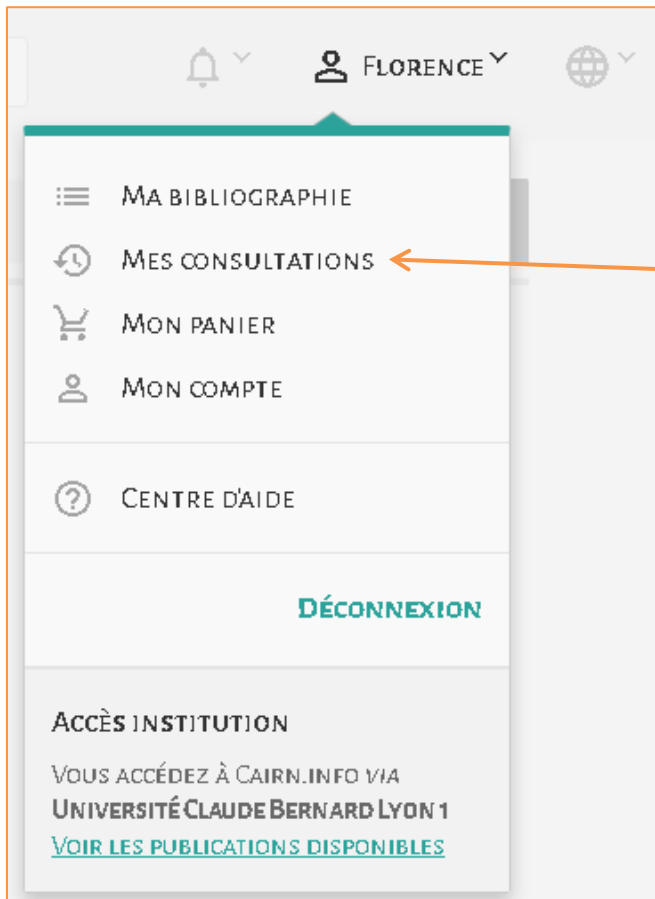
Florence

Ma bibliographie

Mes consultations

Mon panier

Mon compte

Centre d'aide

Déconnexion

Accès institution

Vous accédez à Cairn.info *via* **Université Claude Bernard Lyon 1**

Voir les publications disponibles